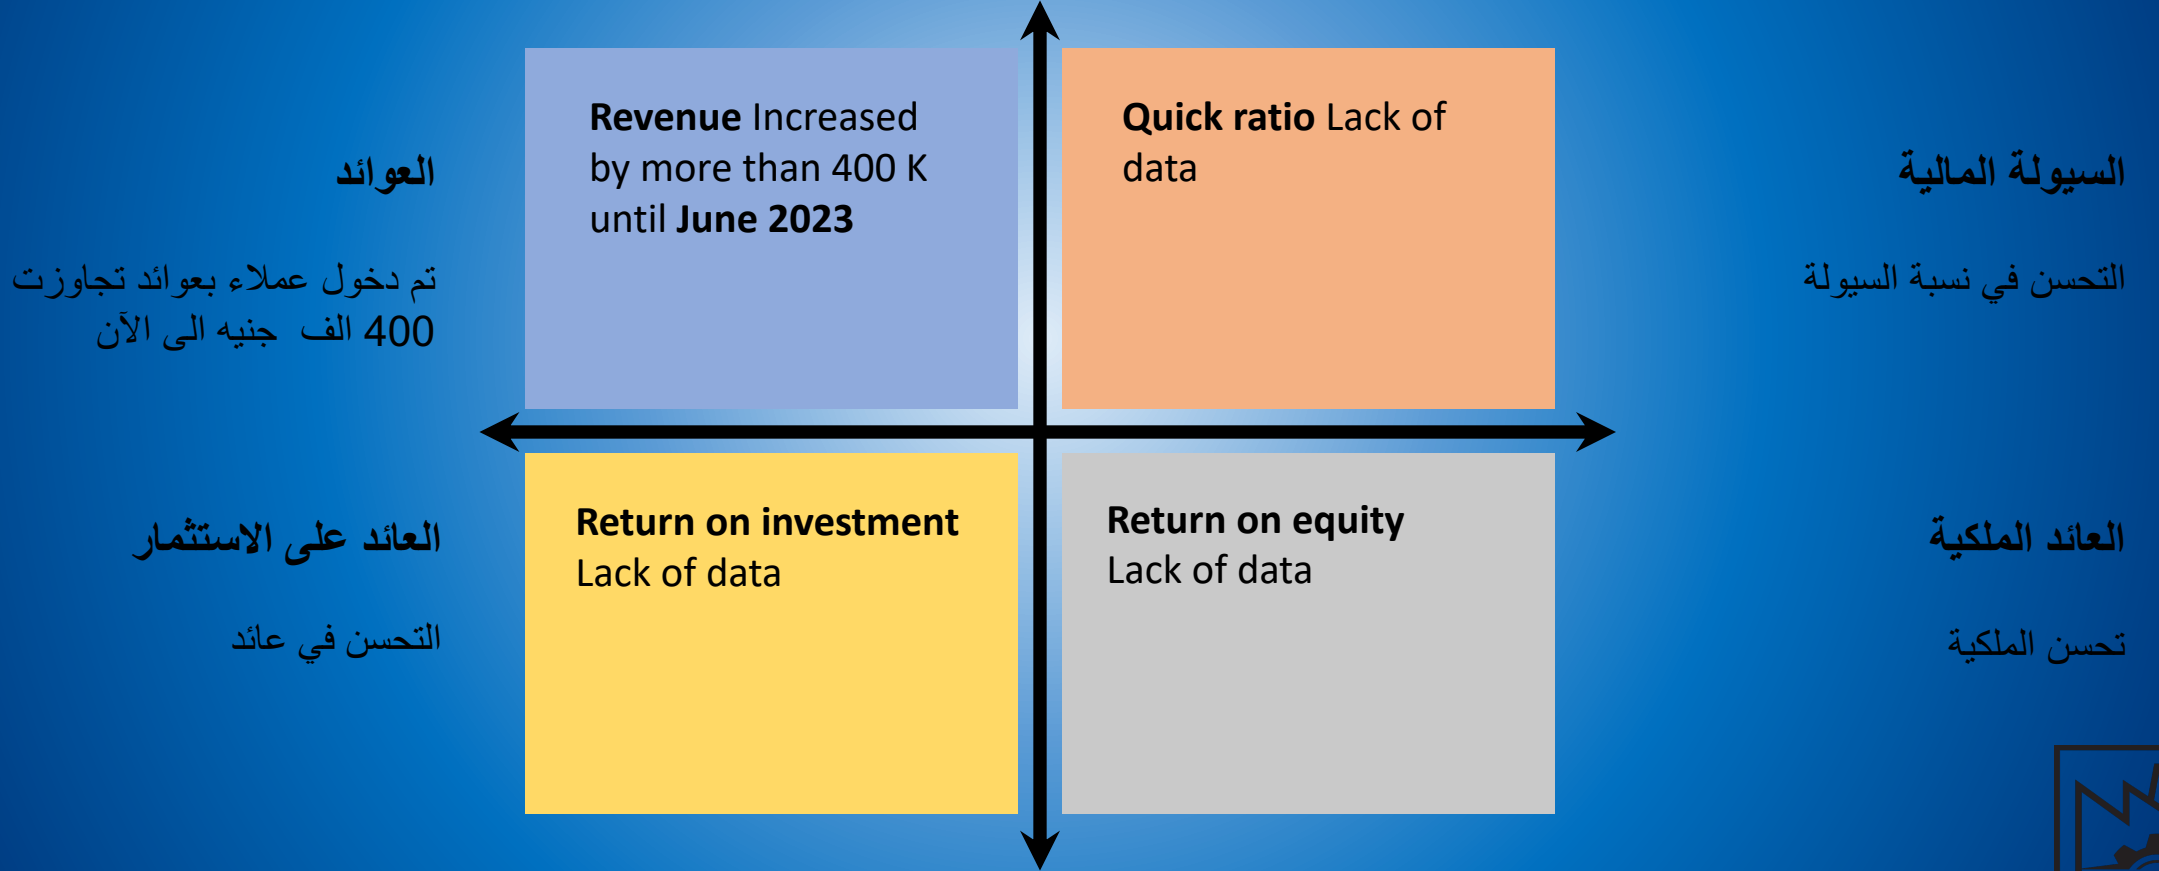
العوائد

تم دخول عملاء بعوائد تجاوزت 400 الف جنيه الى الآن

**Revenue** Increased by more than 400 K until **June 2023**

**Quick ratio** Lack of data

السيولة المالية

التحسن في نسبة السيولة

العائد على الاستثمار

التحسن في عائد

**Return on investment**
Lack of data

**Return on equity**
Lack of data

العائد الملكية

تحسن الملكية